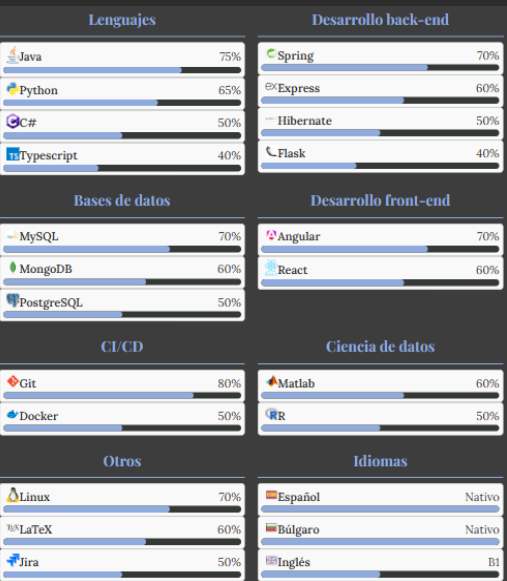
Lenguajes

Java 75%

Python 65%

C# 50%

TS Typescript 40%

Desarrollo back-end

Spring 70%

ex Express 60%

Hibernate 50%

Flask 40%

Bases de datos

MySQL 70%

MongoDB 60%

PostgreSQL 50%

Desarrollo front-end

Angular 70%

React 60%

CI/CD

Git 80%

Docker 50%

Ciencia de datos

Matlab 60%

R R 50%

Otros

Linux 70%

TeX LaTeX 60%

Jira 50%

Idiomas

Español Nativo

Búlgaro Nativo

Inglés B1